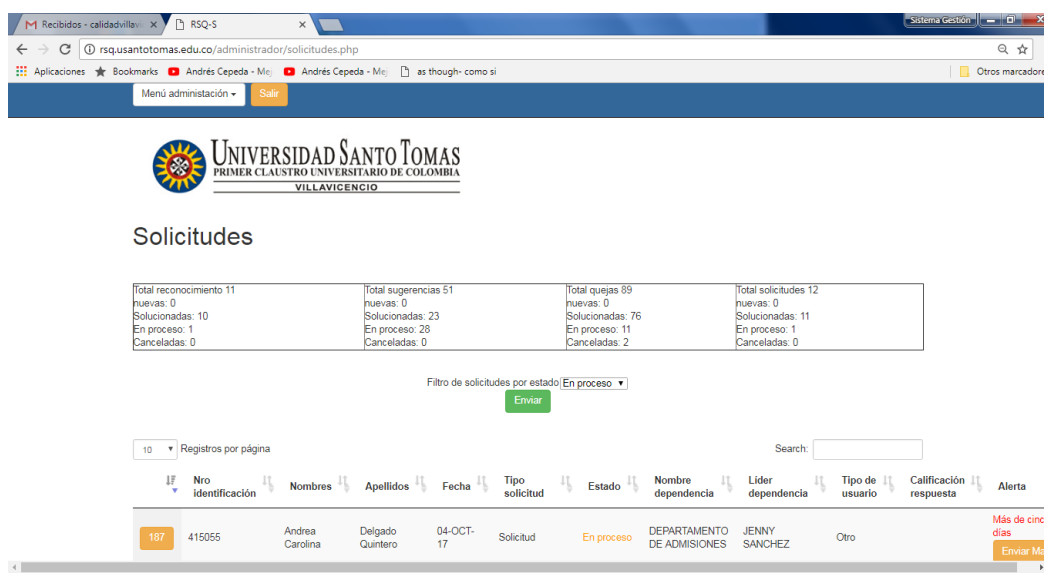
M Recibidos - calidadvillav ×  RSQ-S ×

Sistema Gestión

rsq.usantotomas.edu.co/administrador/solicitudes.php

Aplicaciones  Bookmarks  Andrés Cepeda - Mej  Andrés Cepeda - Mej  as though- como si  Otros marcadores

Menú administación ▾  Salir

UNIVERSIDAD SANTO TOMAS
PRIMER CLAUSTRO UNIVERSITARIO DE COLOMBIA
VILLAVICENCIO

Solicitudes

| Total reconocimiento 11<br>nuevas: 0<br>Solucionadas: 10<br>En proceso: 1<br>Canceladas: 0 | Total sugerencias 51<br>nuevas: 0<br>Solucionadas: 23<br>En proceso: 28<br>Canceladas: 0 | Total quejas 89<br>nuevas: 0<br>Solucionadas: 76<br>En proceso: 11<br>Canceladas: 2 | Total solicitudes 12<br>nuevas: 0<br>Solucionadas: 11<br>En proceso: 1<br>Canceladas: 0 |
|---|---|---|---|

Filtro de solicitudes por estado En proceso ▾
Enviar

10 ▾ Registros por página

Search:

| | Nro identificación | Nombres | Apellidos | Fecha | Tipo solicitud | Estado | Nombre dependencia | Líder dependencia | Tipo de usuario | Calificación respuesta | Alerta |
|---|---|---|---|---|---|---|---|---|---|---|---|
| 187 | 415055 | Andrea Carolina | Delgado Quintero | 04-OCT-17 | Solicitud | En proceso | DEPARTAMENTO DE ADMISIONES | JENNY SANCHEZ | Otro | | Más de cinc días<br>Enviar Ma |